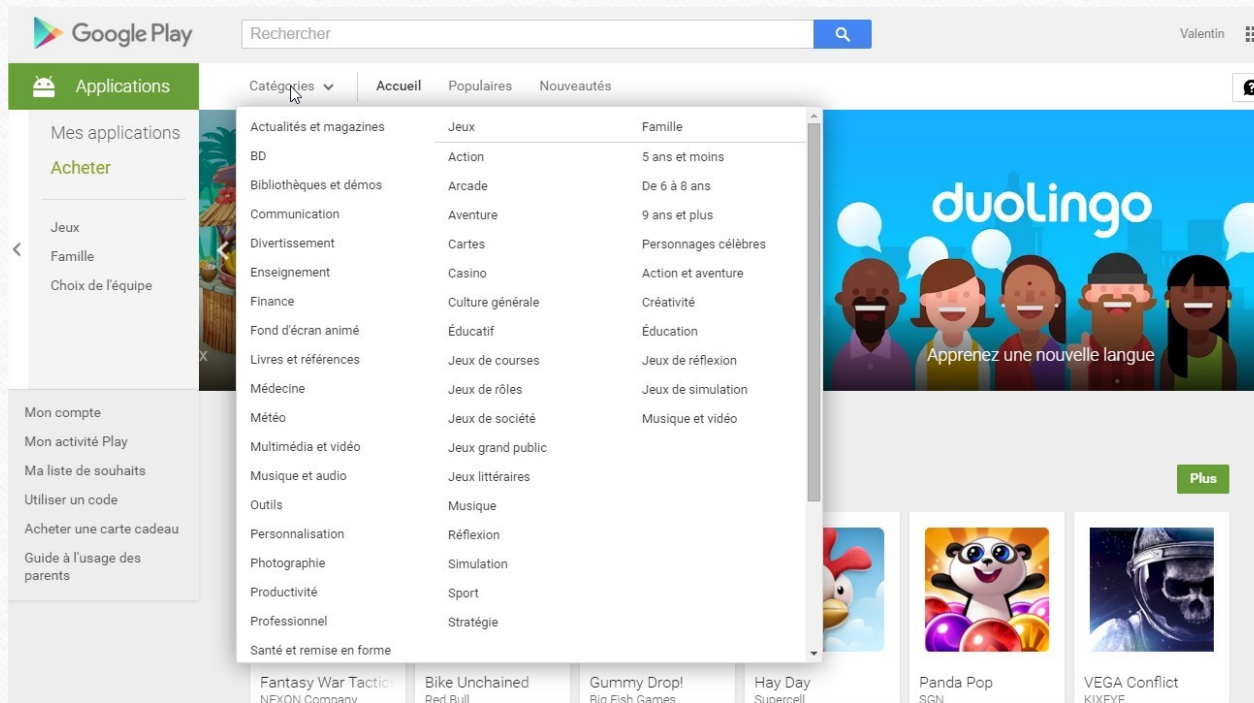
Google Play

Rechercher

Valentin

Applications

Catégories

Accueil

Populaires

Nouveautés

Mes applications

Acheter

Jeux

Famille

Choix de l'équipe

Mon compte

Mon activité Play

Ma liste de souhaits

Utiliser un code

Acheter une carte cadeau

Guide à l'usage des parents

Actualités et magazines
BD
Bibliothèques et démos
Communication
Divertissement
Enseignement
Finance
Fond d'écran animé
Livres et références
Médecine
Météo
Multimédia et vidéo
Musique et audio
Outils
Personnalisation
Photographie
Productivité
Professionnel
Santé et remise en forme

Jeux
Action
Arcade
Aventure
Cartes
Casino
Culture générale
Éducatif
Jeux de courses
Jeux de rôles
Jeux de société
Jeux grand public
Jeux littéraires
Musique
Réflexion
Simulation
Sport
Stratégie

Famille
5 ans et moins
De 6 à 8 ans
9 ans et plus
Personnages célèbres
Action et aventure
Créativité
Éducation
Jeux de réflexion
Jeux de simulation
Musique et vidéo

duolingo

Apprenez une nouvelle langue

Plus

Fantasy War Tactic
NEXON Company

Bike Unchained
Red Bull

Gummy Drop!
Big Fish Games

Hay Day
Supercell

Panda Pop
SGN

VEGA Conflict
KIXEYE